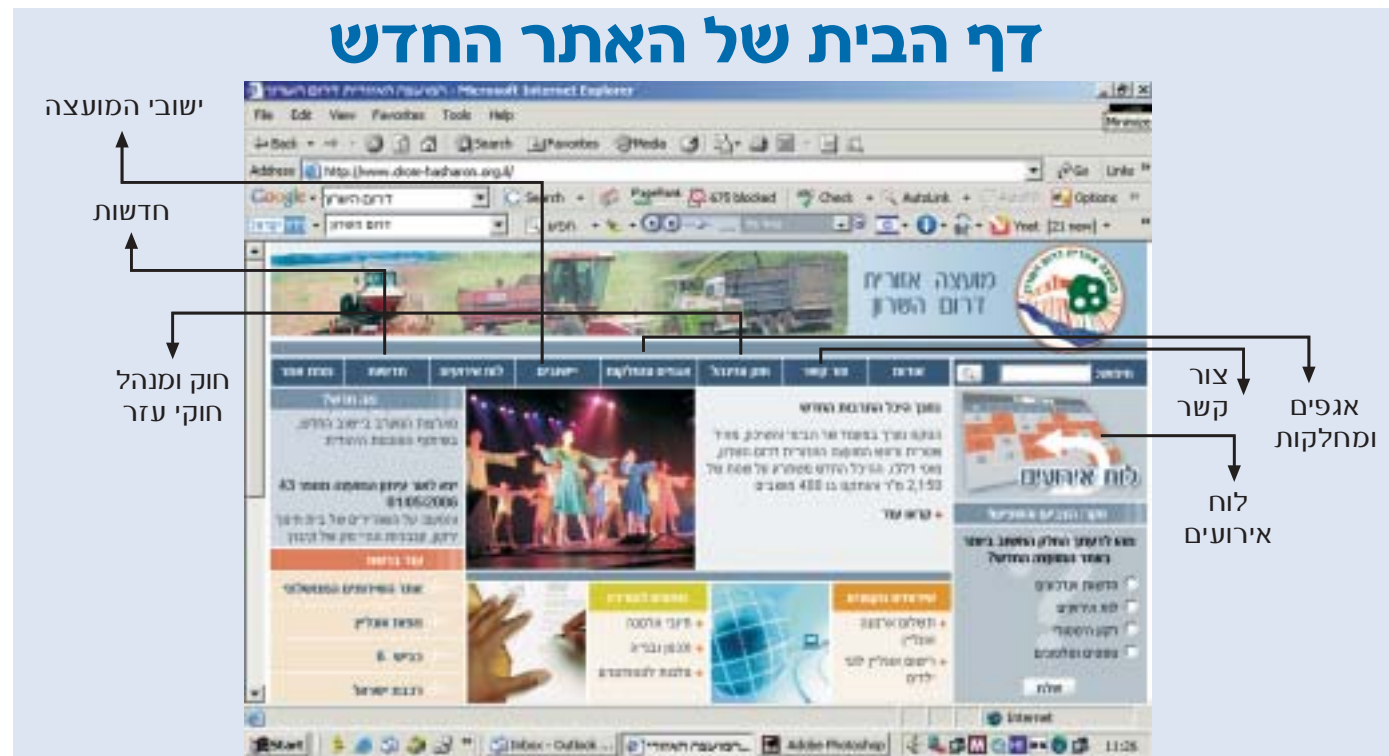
דף הבית של האתר החדש

ישובי המועצה

חדשות

חוק ומנהל
חוקי עזר

צור
קשר

אגפים
ומחלקות

לוח
אירועים

המועצה האזורית דרום השרון - Microsoft Internet Explorer

File Edit View Favorites Tools Help

Back Search Favorites Media

Address http://www.drom-hasharon.org.il/ Go Links

Google Search PageRank 675 blocked Check AutoLink Options

Ynet

מועצה אזורית
דרום השרון

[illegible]

לוח אירועים

קרא עוד

Internet

Start Inbox - Outlook ... המועצה האזורית... Adobe Photoshop 11:26